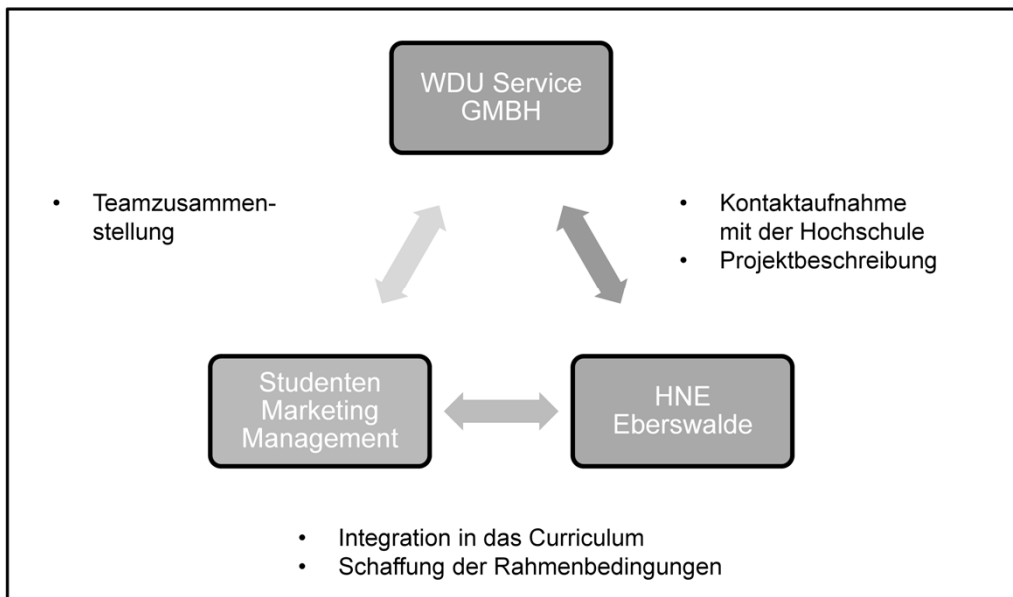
WDU Service GMBH

• Teamzusammenstellung

• Kontaktaufnahme mit der Hochschule
• Projektbeschreibung

Studenten Marketing Management

HNE Eberswalde

• Integration in das Curriculum
• Schaffung der Rahmenbedingungen